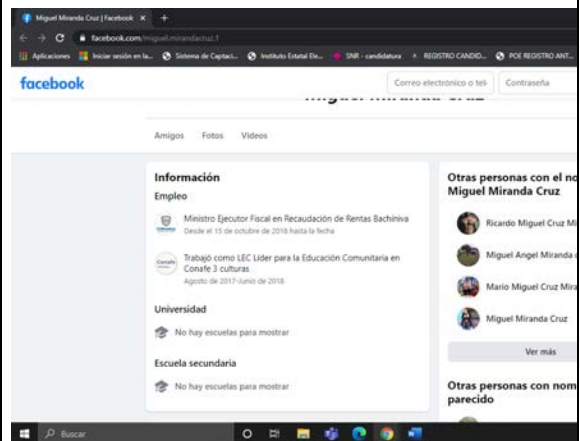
Miguel Miranda Cruz | Facebook ×  +

facebook.com/miguel.mirandacruz.1

Aplicaciones  Iniciar sesión en la...  Sistema de Captaci...  Instituto Estatal De...  SNR - candidatura  REGISTRO CANDID...  POE REGISTRO ANT...

facebook  Correo electrónico o telé  Contraseña

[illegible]

Amigos  Fotos  Videos

Información
Empleo

Ministro Ejecutor Fiscal en Recaudación de Rentas Bachiniva
Desde el 15 de octubre de 2018 hasta la fecha

Trabajó como LEC Líder para la Educación Comunitaria en Conafe 3 culturas
Agosto de 2017-Junio de 2018

Universidad
No hay escuelas para mostrar

Escuela secundaria
No hay escuelas para mostrar

Otras personas con el no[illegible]
Miguel Miranda Cruz

Ricardo Miguel Cruz Mi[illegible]
Miguel Angel Miranda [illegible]
Mario Miguel Cruz Mira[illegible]
Miguel Miranda Cruz

Ver más

Otras personas con nom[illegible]
parecido

Buscar